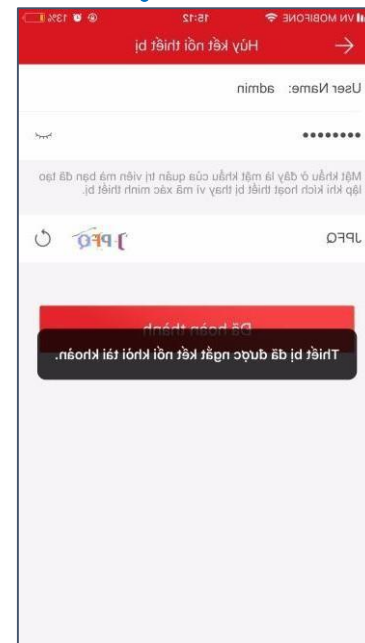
VN MOBIFONE 15:12 13%

Hủy kết nối thiết bị

User Name: admin

••••••••

Mật khẩu ở đây là mật khẩu của quản trị viên mà bạn đã tạo lập khi kích hoạt thiết bị thay vì mã xác minh thiết bị.

JPFQ

Đã hoàn thành

Thiết bị đã được ngắt kết nối khỏi tài khoản.